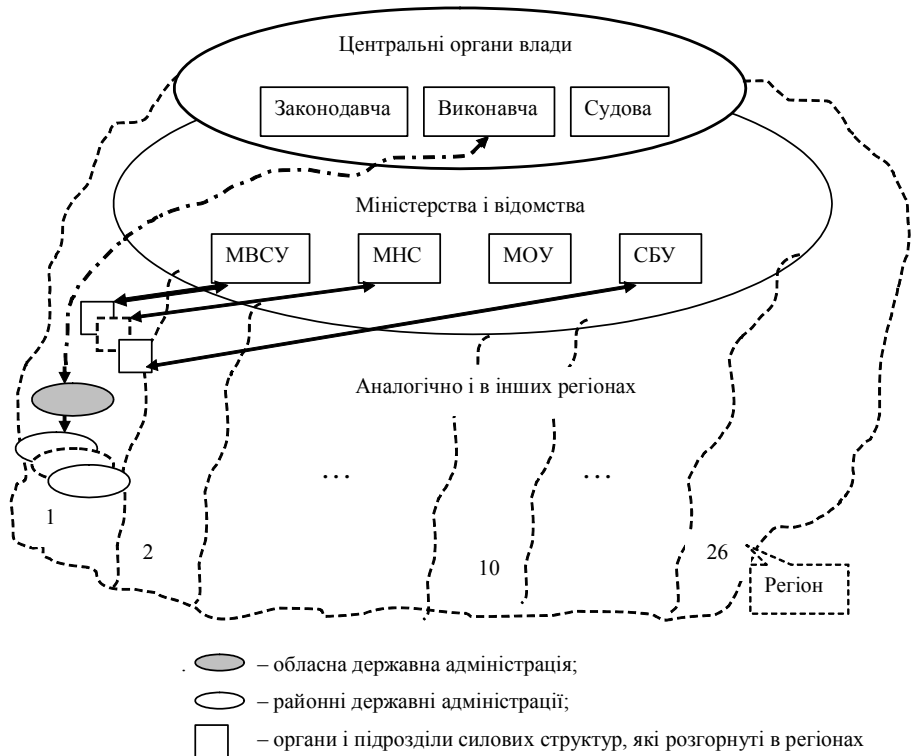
Центральні органи влади

Законодавча

Виконавча

Судова

Міністерства і відомства

МВСУ

МНС

МОУ

СБУ

Аналогічно і в інших регіонах

…

…

1

2

10

26

Регіон

– обласна державна адміністрація;

– районні державні адміністрації;

– органи і підрозділи силових структур, які розгорнуті в регіонах